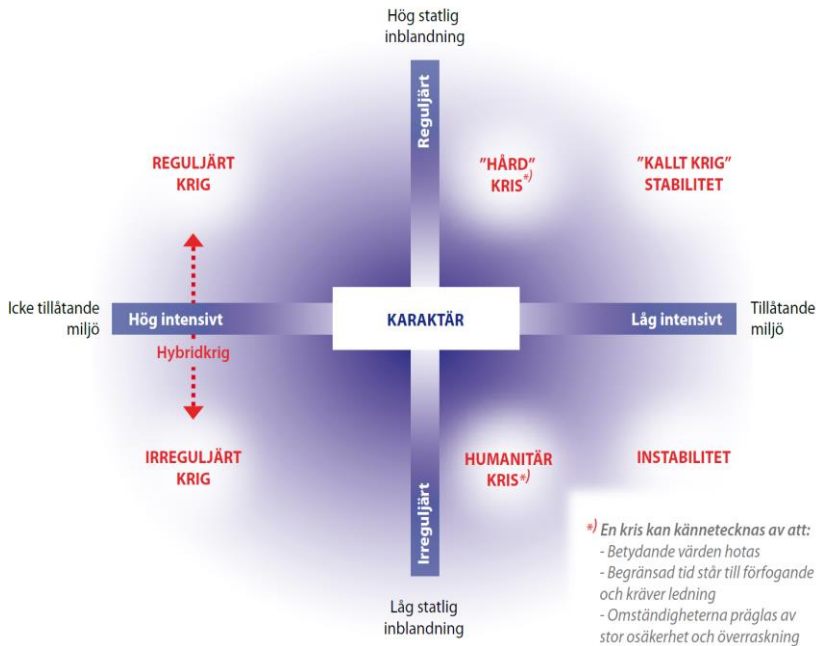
Hög statlig inblandning

Reguljärt

REGULJÄRT KRIG

"HÅRD" KRIS*)

"KALLT KRIG" STABILITET

Icke tillåtande miljö

Hög intensivt

KARAKTÄR

Låg intensivt

Tillåtande miljö

Hybridkrig

IRREGULJÄRT KRIG

Irreguljärt

HUMANITÄR KRIS*)

INSTABILITET

*) En kris kan kännetecknas av att:
- Betydande värden hotas
- Begränsad tid står till förfogande och kräver ledning
- Omständigheterna präglas av stor osäkerhet och överraskning

Låg statlig inblandning